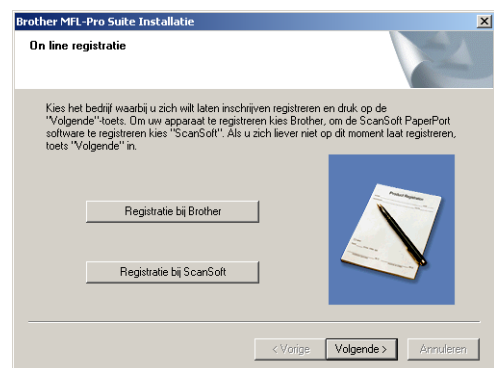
Brother MFL-Pro Suite Installatie

On line registratie

Kies het bedrijf waarbij u zich wilt laten inschrijven registreren en druk op de "Volgende"-toets. Om uw apparaat te registreren kies Brother, om de ScanSoft PaperPort software te registreren kies "ScanSoft". Als u zich liever niet op dit moment laat registreren, toets "Volgende" in.

Registratie bij Brother

Registratie bij ScanSoft

Product Registration

< Vorige

Volgende >

Annuleren